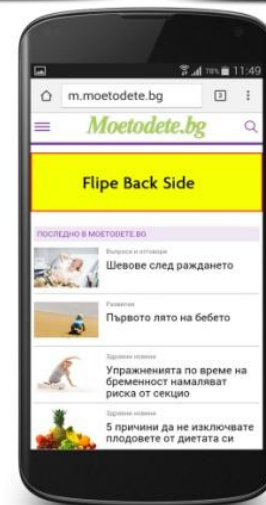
78% 11:49

m.moetodete.bg

3

Moetodete.bg

Flipe Back Side

ПОСЛЕДНО В MOETODETE.BG

Въпроси и отговори

Шевове след раждането

Развитие

Първото лято на бебето

Здравни новини

Упражненията по време на бременност намаляват риска от секцио

Здравни новини

5 причини да не изключвате плодовете от диетата си